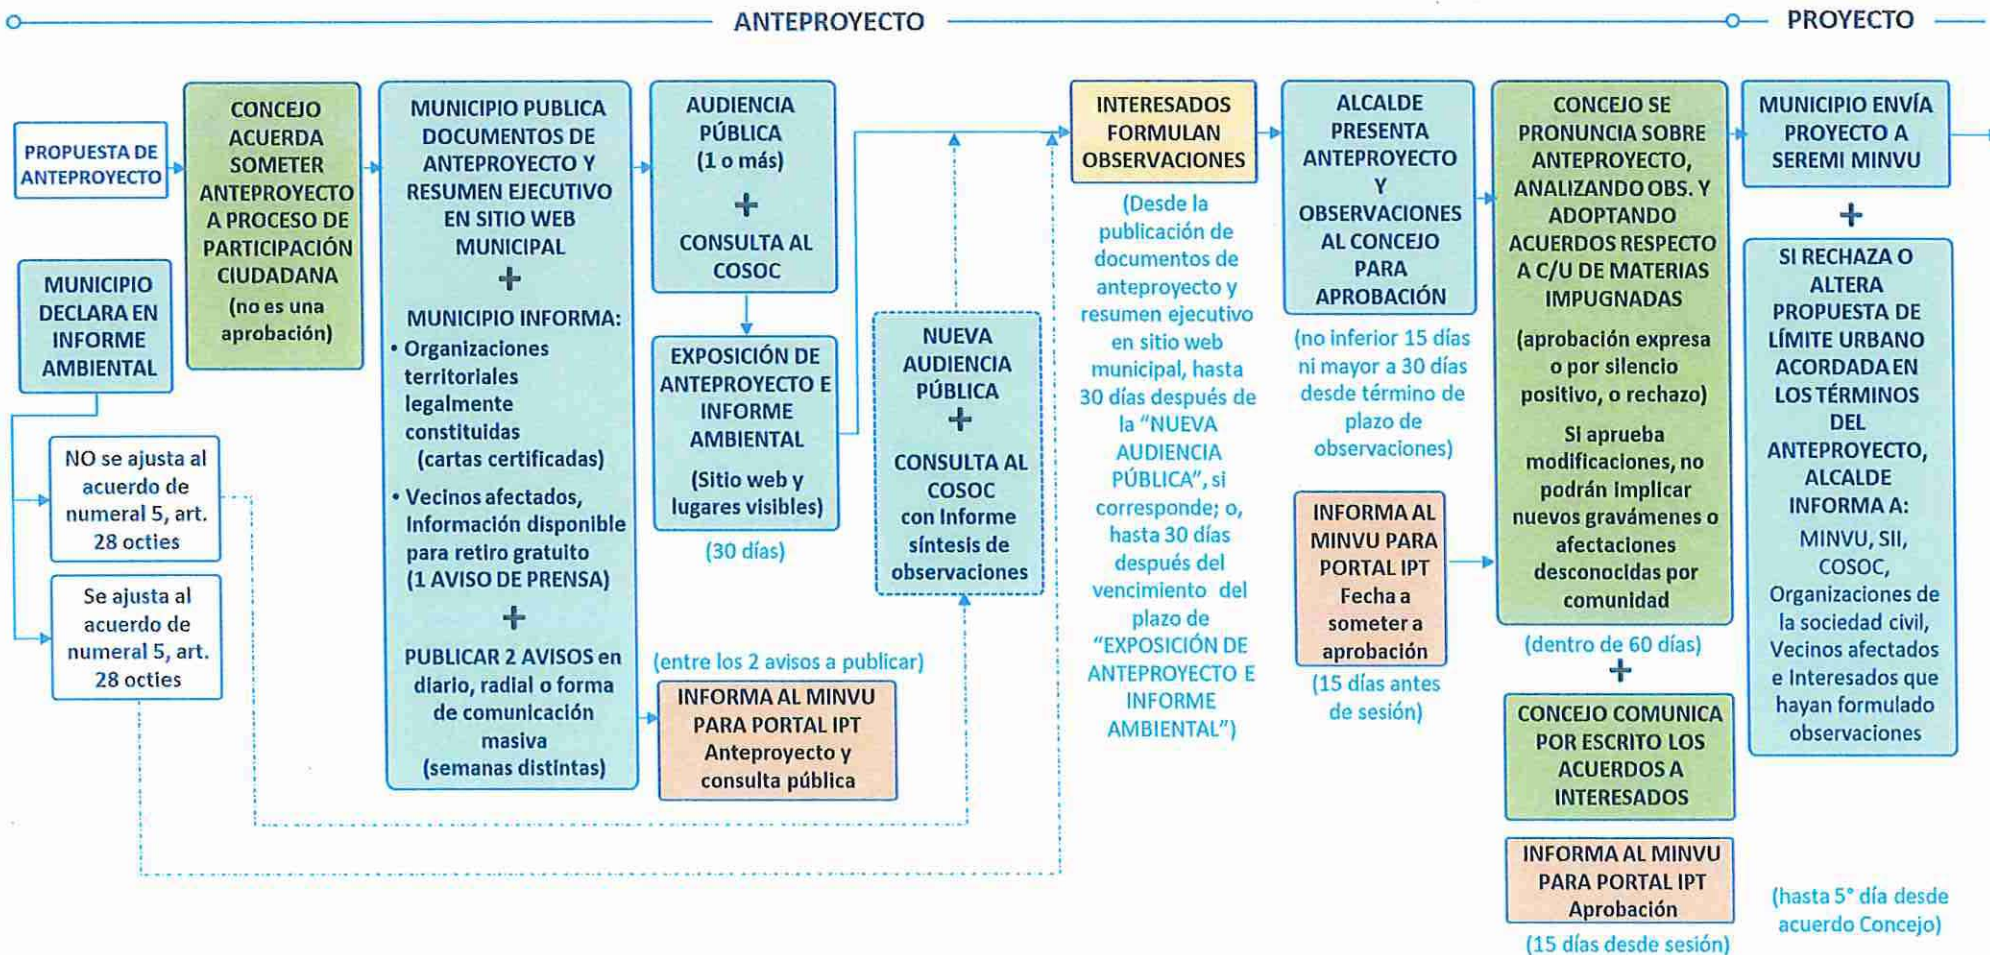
ANTEPROYECTO

PROYECTO

PROPUESTA DE ANTEPROYECTO

MUNICIPIO DECLARA EN INFORME AMBIENTAL

NO se ajusta al acuerdo de numeral 5, art. 28 octies

Se ajusta al acuerdo de numeral 5, art. 28 octies

CONCEJO ACUERDA SOMETER ANTEPROYECTO A PROCESO DE PARTICIPACIÓN CIUDADANA (no es una aprobación)

MUNICIPIO PUBLICA DOCUMENTOS DE ANTEPROYECTO Y RESUMEN EJECUTIVO EN SITIO WEB MUNICIPAL

+

MUNICIPIO INFORMA:

• Organizaciones territoriales legalmente constituidas (cartas certificadas)

• Vecinos afectados, Información disponible para retiro gratuito (1 AVISO DE PRENSA)

+

PUBLICAR 2 AVISOS en diario, radial o forma de comunicación masiva (semanas distintas)

AUDIENCIA PÚBLICA (1 o más)

+

CONSULTA AL COSOC

EXPOSICIÓN DE ANTEPROYECTO E INFORME AMBIENTAL

(Sitio web y lugares visibles)

(30 días)

(entre los 2 avisos a publicar)

INFORMA AL MINVU PARA PORTAL IPT Anteproyecto y consulta pública

NUEVA AUDIENCIA PÚBLICA

+

CONSULTA AL COSOC con Informe síntesis de observaciones

INTERESADOS FORMULAN OBSERVACIONES

(Desde la publicación de documentos de anteproyecto y resumen ejecutivo en sitio web municipal, hasta 30 días después de la "NUEVA AUDIENCIA PÚBLICA", si corresponde; o, hasta 30 días después del vencimiento del plazo de "EXPOSICIÓN DE ANTEPROYECTO E INFORME AMBIENTAL")

ALCALDE PRESENTA ANTEPROYECTO Y OBSERVACIONES AL CONCEJO PARA APROBACIÓN

(no inferior 15 días ni mayor a 30 días desde término de plazo de observaciones)

INFORMA AL MINVU PARA PORTAL IPT Fecha a someter a aprobación

(15 días antes de sesión)

CONCEJO SE PRONUNCIA SOBRE ANTEPROYECTO, ANALIZANDO OBS. Y ADOPTANDO ACUERDOS RESPECTO A C/U DE MATERIAS IMPUGNADAS

(aprobación expresa o por silencio positivo, o rechazo)

SI aprueba modificaciones, no podrán implicar nuevos gravámenes o afectaciones desconocidas por comunidad

(dentro de 60 días)

+

CONCEJO COMUNICA POR ESCRITO LOS ACUERDOS A INTERESADOS

INFORMA AL MINVU PARA PORTAL IPT Aprobación

(15 días desde sesión)

MUNICIPIO ENVÍA PROYECTO A SEREMI MINVU

+

SI RECHAZA O ALTERA PROPUESTA DE LÍMITE URBANO ACORDADA EN LOS TÉRMINOS DEL ANTEPROYECTO, ALCALDE INFORMA A:

MINVU, SII, COSOC, Organizaciones de la sociedad civil, Vecinos afectados e Interesados que hayan formulado observaciones

(hasta 5° día desde acuerdo Concejo)